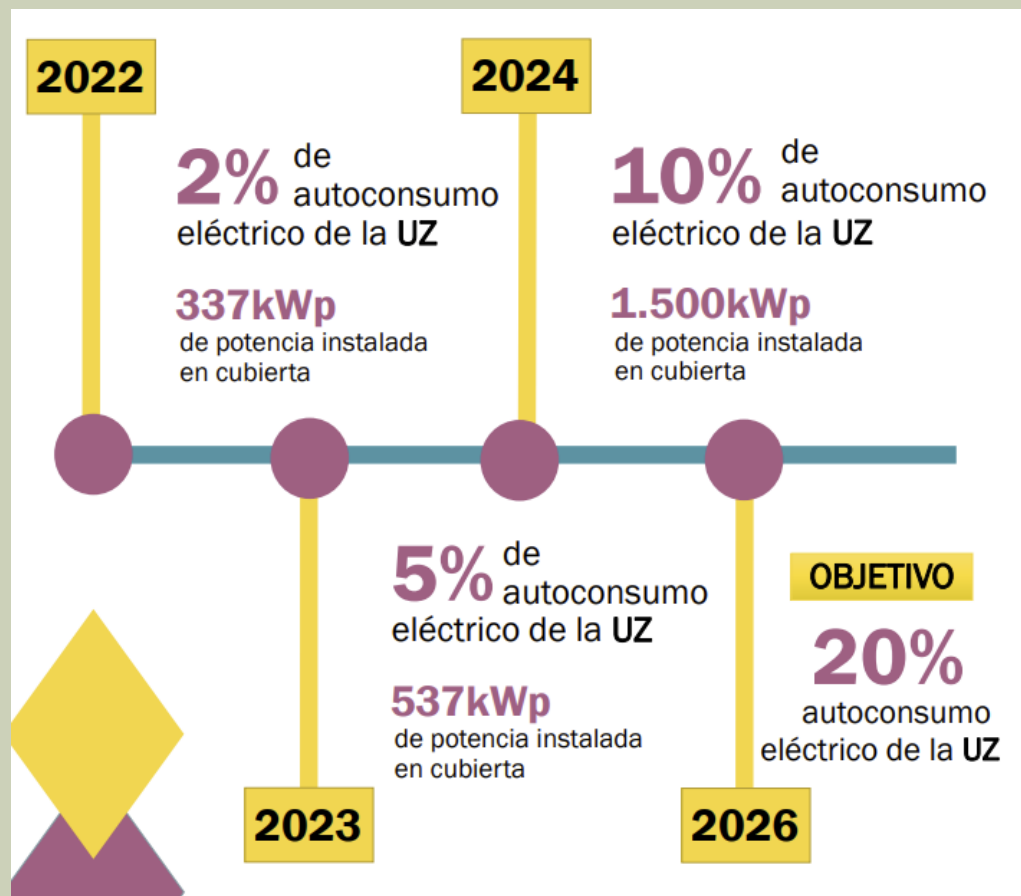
2022

2% de autoconsumo eléctrico de la UZ

337kWp de potencia instalada en cubierta

2024

10% de autoconsumo eléctrico de la UZ

1.500kWp de potencia instalada en cubierta

5% de autoconsumo eléctrico de la UZ

537kWp de potencia instalada en cubierta

2023

OBJETIVO

20% autoconsumo eléctrico de la UZ

2026